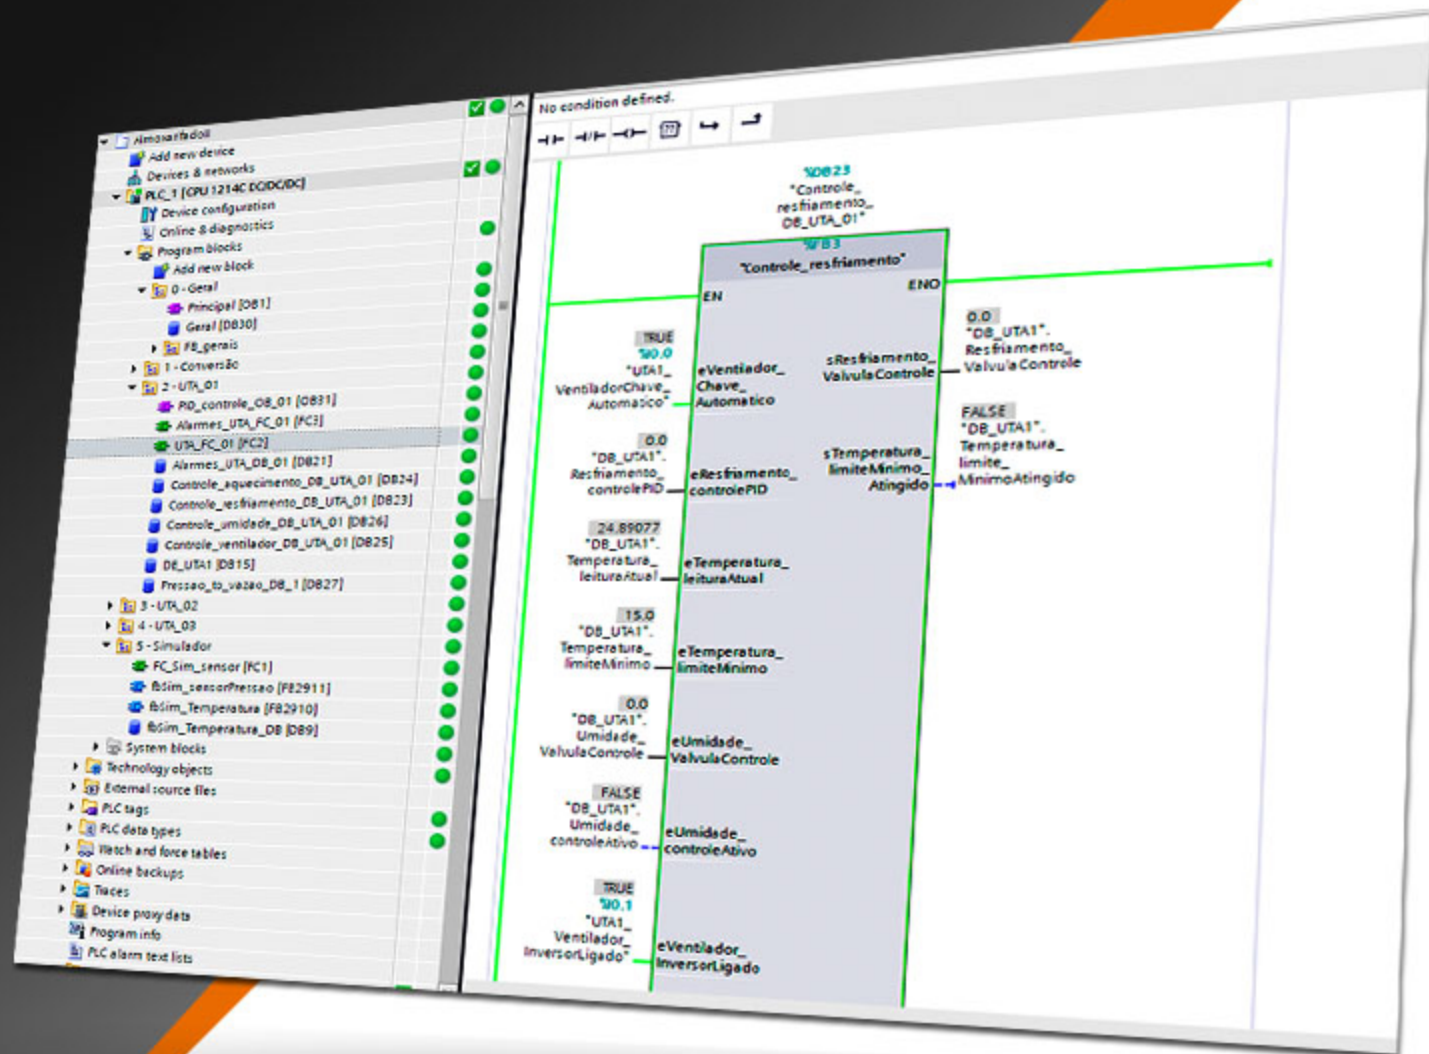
Almoxarifado
Add new device
Devices & networks
PLC_1 [CPU 1214C DC/DC/DC]
Device configuration
Online & diagnostics
Program blocks
Add new block
0 - Geral
Principal [OB1]
Geral [DB30]
FB_gerais
1 - Conversão
2 - UTA_01
PID_controle_OB_01 [OB31]
Alarmes_UTA_FC_01 [FC3]
UTA_FC_01 [FC2]
Alarmes_UTA_DB_01 [DB21]
Controle_aquecimento_DB_UTA_01 [DB24]
Controle_resfriamento_DB_UTA_01 [DB23]
Controle_umidade_DB_UTA_01 [DB26]
Controle_ventilador_DB_UTA_01 [DB25]
DB_UTA1 [DB15]
Pressao_to_vazao_DB_1 [DB27]
3 - UTA_02
4 - UTA_03
5 - Simulador
FC_Sim_sensor [FC1]
fbSim_sensorPressao [FB2911]
fbSim_Temperatura [FB2910]
fbSim_Temperatura_DB [DB9]
System blocks
Technology objects
External source files
PLC tags
PLC data types
Watch and force tables
Online backups
Traces
Device proxy data
Program info
PLC alarm text lists

No condition defined.

%DB23
"Controle_resfriamento_DB_UTA_01"
%FB3
"Controle_resfriamento"
EN
ENO
TRUE
%I0.0
"UTA1_VentiladorChave_Automatico"
eVentilador_Chave_Automatico
0.0
"DB_UTA1".Resfriamento_controlePID
eResfriamento_controlePID
24.89077
"DB_UTA1".Temperatura_leituraAtual
eTemperatura_leituraAtual
15.0
"DB_UTA1".Temperatura_limiteMinimo
eTemperatura_limiteMinimo
0.0
"DB_UTA1".Umidade_ValvulaControle
eUmidade_ValvulaControle
FALSE
"DB_UTA1".Umidade_controleAtivo
eUmidade_controleAtivo
TRUE
%I0.1
"UTA1_Ventilador_InversorLigado"
eVentilador_InversorLigado
sResfriamento_ValvulaControle
0.0
"DB_UTA1".Resfriamento_ValvulaControle
sTemperatura_limiteMinimo_Atingido
FALSE
"DB_UTA1".Temperatura_limite_MinimoAtingido